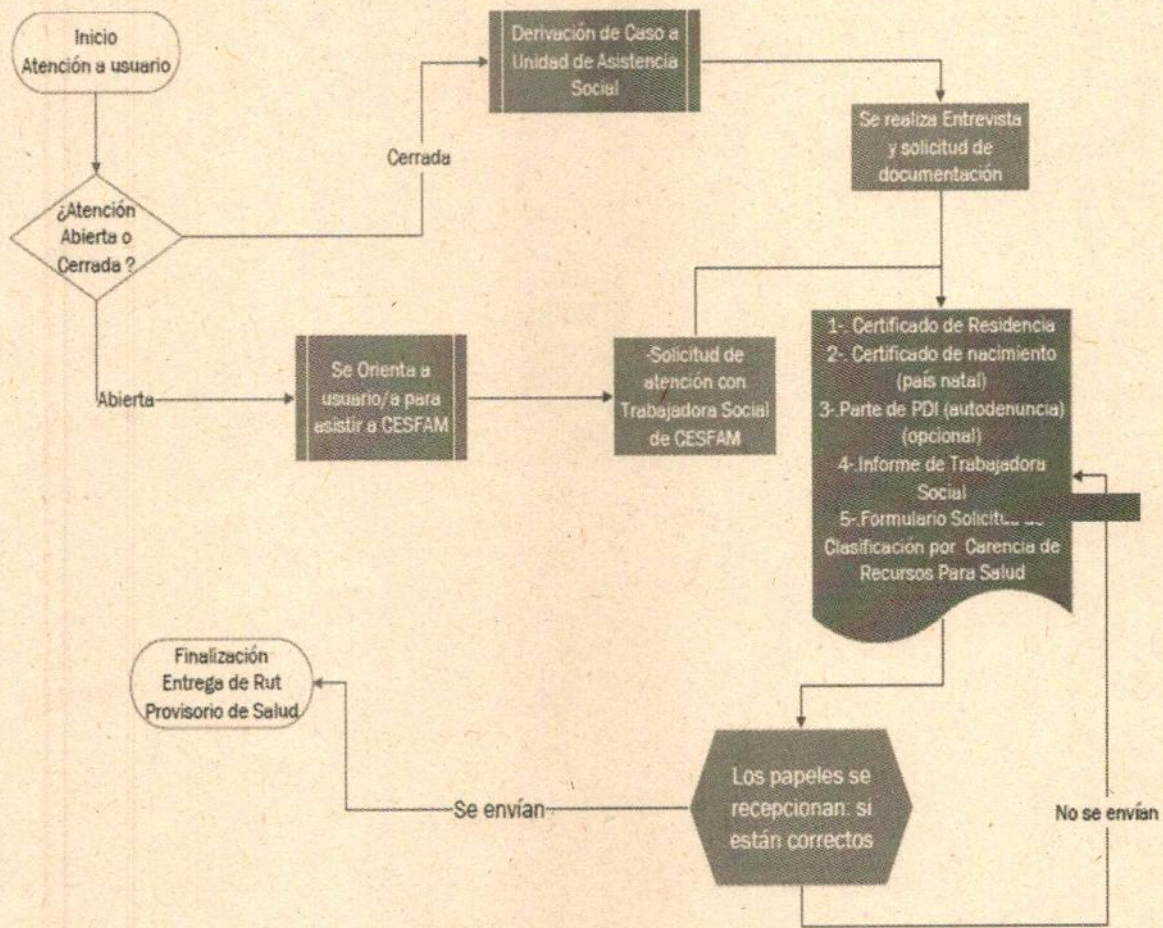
Inicio
Atención a usuario

Derivación de Caso a Unidad de Asistencia Social

Se realiza Entrevista y solicitud de documentación

Cerrada

¿Atención Abierta o Cerrada ?

1-. Certificado de Residencia
2-. Certificado de nacimiento (país natal)
3-.Parte de PDI (autodenuncia) (opcional)
4-.Informe de Trabajadora Social
5-.Formulario Solicitu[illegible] Clasificación por Carencia de Recursos Para Salud

Abierta

Se Orienta a usuario/a para asistir a CESFAM

-Solicitud de atención con Trabajadora Social de CESFAM

Finalización
Entrega de Rut Provisorio de Salud

Se envían

Los papeles se recepcionan: si están correctos

No se envían